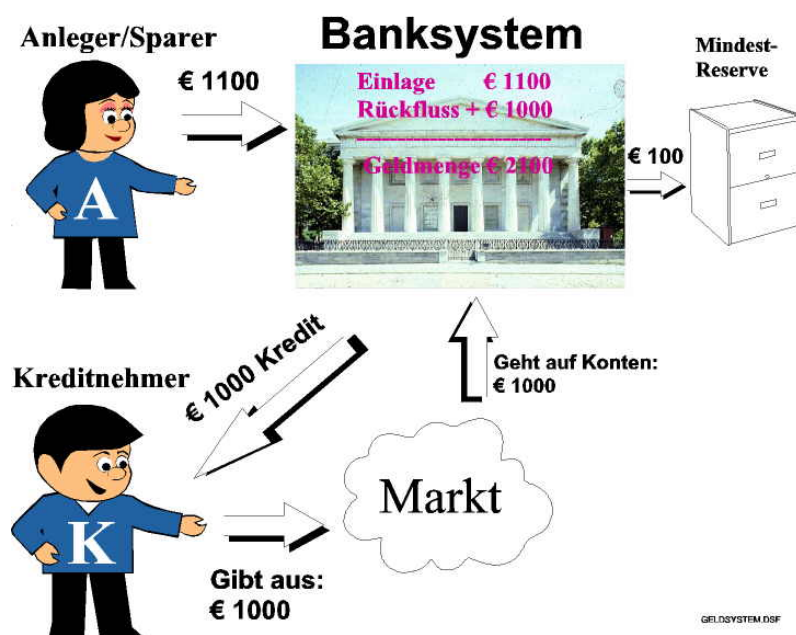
Anleger/Sparer

Banksystem

Mindest-Reserve

€ 1100

Einlage € 1100
Rückfluss + € 1000

Geldmenge € 2100

€ 100

A

Kreditnehmer

€ 1000 Kredit

Geht auf Konten: € 1000

K

Markt

Gibt aus: € 1000

GELDSYSTEM.DSF